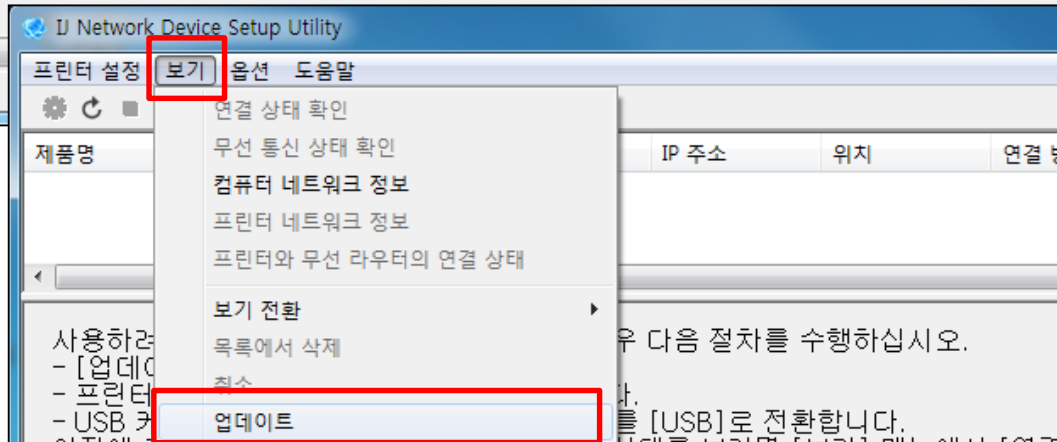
IJ Network Device Setup Utility

프린터 설정 보기 옵션 도움말

연결 상태 확인
무선 통신 상태 확인
컴퓨터 네트워크 정보
프린터 네트워크 정보
프린터와 무선 라우터의 연결 상태
보기 전환
목록에서 삭제
취소
업데이트

제품명 IP 주소 위치 연결 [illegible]

사용하려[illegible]우 다음 절차를 수행하십시오.
- [업데이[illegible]
- 프린터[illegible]다.
- USB 커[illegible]를 [USB]로 전환합니다.
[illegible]